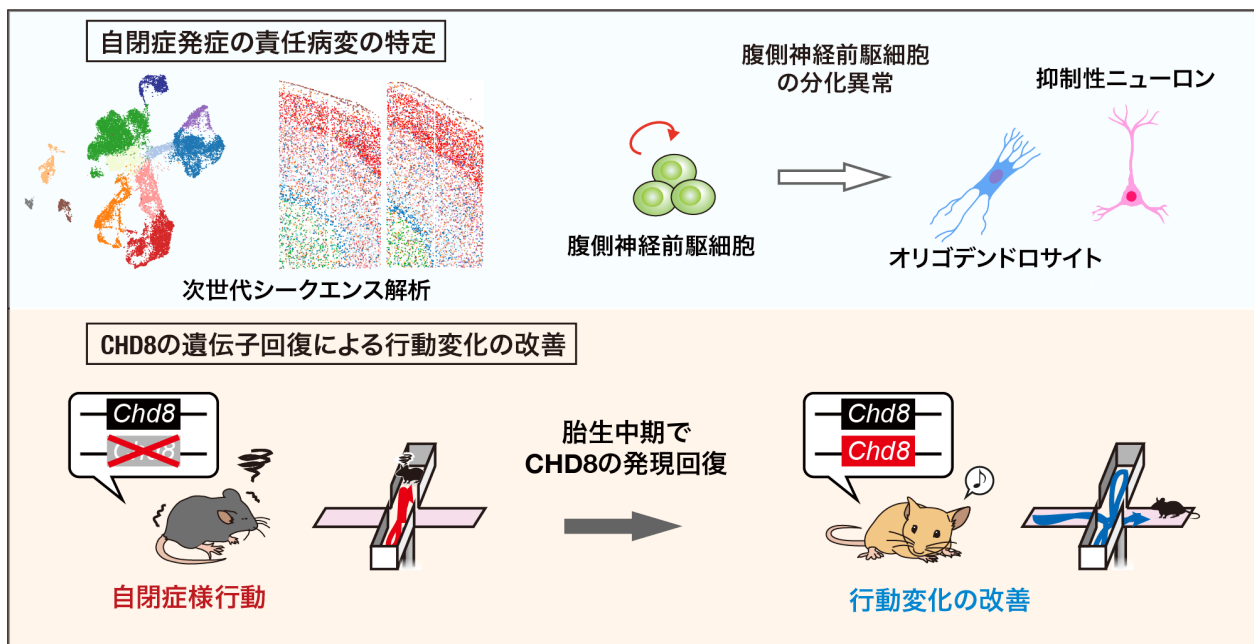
自閉症発症の責任病変の特定

次世代シークエンス解析

腹側神経前駆細胞の分化異常

抑制性ニューロン

腹側神経前駆細胞

オリゴデンドロサイト

CHD8の遺伝子回復による行動変化の改善

Chd8

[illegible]

自閉症様行動

胎生中期でCHD8の発現回復

Chd8

Chd8

♪

行動変化の改善